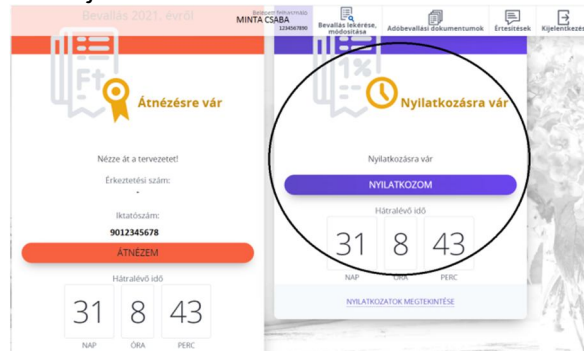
Bevallás 2021. évről

MINTA CSABA

Belépett felhasználó
1234567890

Bevallás lekérése, módosítása

Adóbevallási dokumentumok

Értesítések

Kijelentkezés

Ft

Átnézésre vár

Nézze át a tervezetet!

Érkeztetési szám:
-

Iktatószám:
9012345678

ÁTNÉZEM

Hátralévő idő

| 31 | 8 | 43 |
|---|---|---|
| NAP | ÓRA | PERC |

1%

Nyilatkozásra vár

Nyilatkozásra vár

NYILATKOZOM

Hátralévő idő

| 31 | 8 | 43 |
|---|---|---|
| NAP | ÓRA | PERC |

NYILATKOZATOK MEGTEKINTÉSE